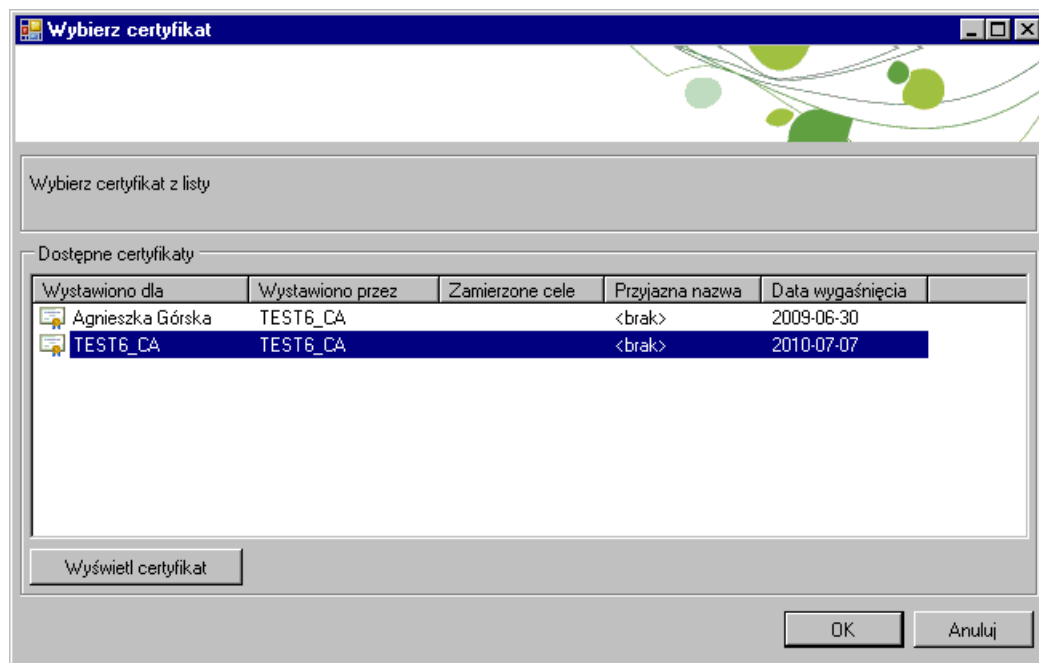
Wybierz certyfikat

Wybierz certyfikat z listy

Dostępne certyfikaty

| Wystawiono dla | Wystawiono przez | Zamierzone cele | Przyjazna nazwa | Data wygaśnięcia |
|---|---|---|---|---|
| Agnieszka Górska | TEST6_CA | | <brak> | 2009-06-30 |
| TEST6_CA | TEST6_CA | | <brak> | 2010-07-07 |

Wyświetl certyfikat

OK

Anuluj